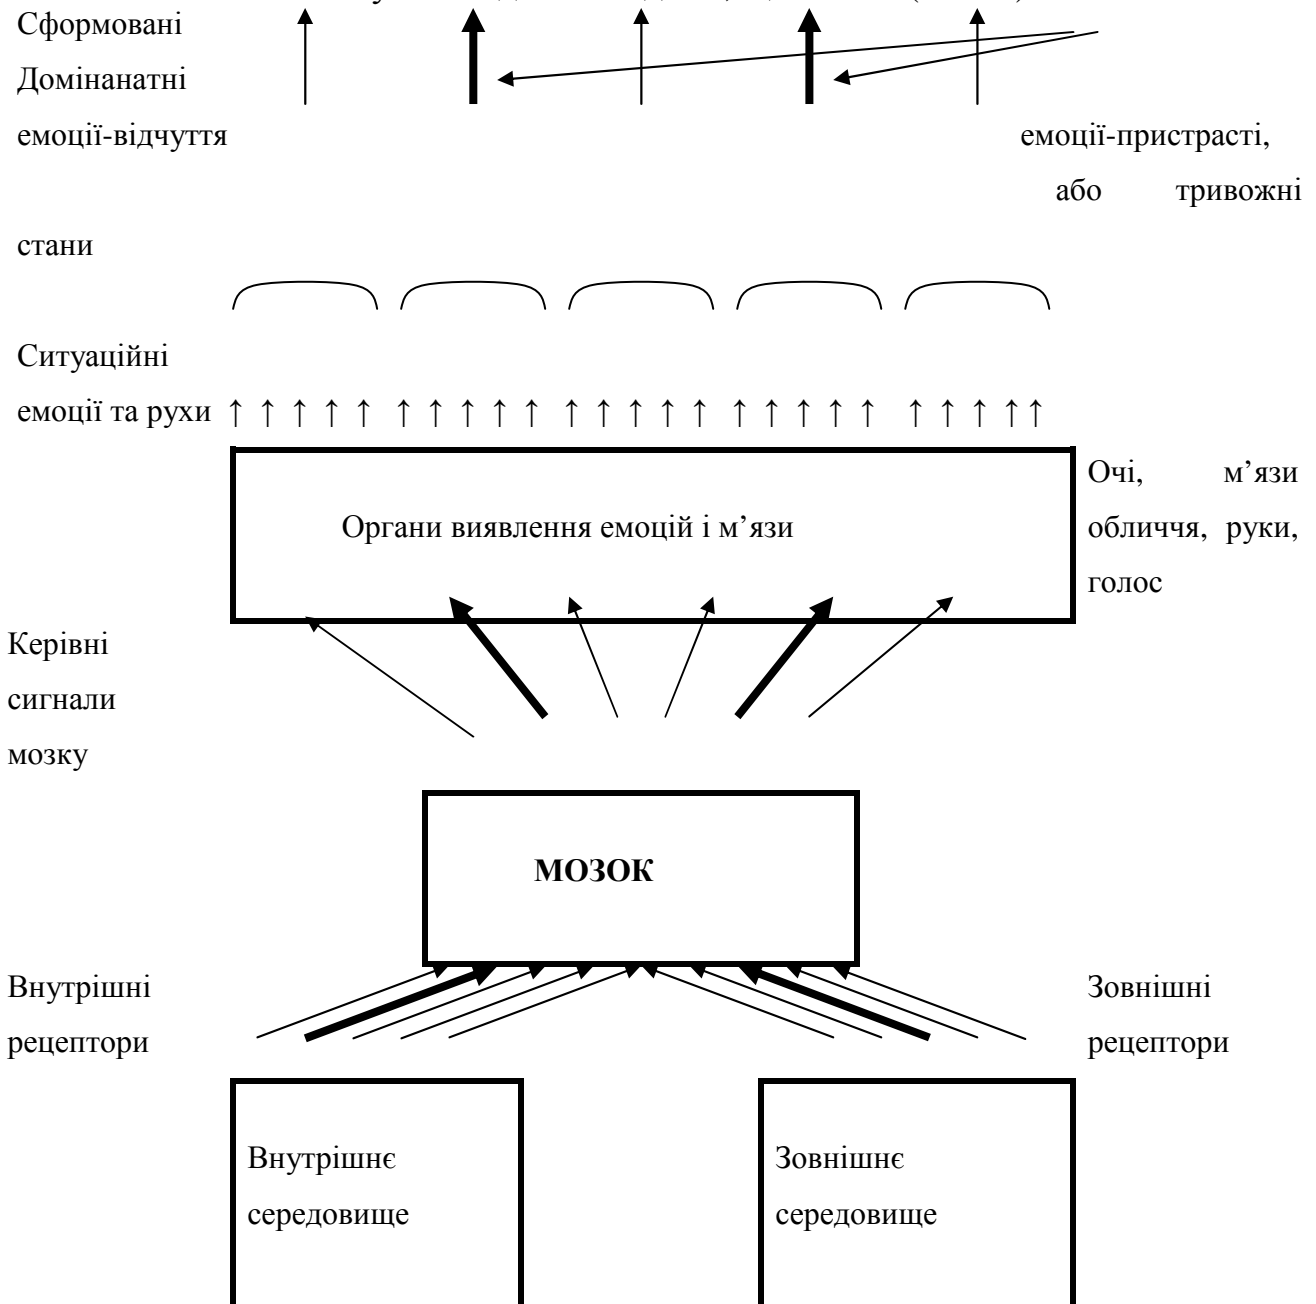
Сформовані

Домінанатні

емоції-відчуття

емоції-пристрасті, або тривожні стани

Ситуаційні

емоції та рухи ↑ ↑ ↑ ↑ ↑ ↑ ↑ ↑ ↑ ↑ ↑ ↑ ↑ ↑ ↑ ↑ ↑ ↑ ↑ ↑ ↑ ↑ ↑ ↑ ↑

Органи виявлення емоцій і м'язи

Очі, м'язи обличчя, руки, голос

Керівні сигнали мозку

МОЗОК

Внутрішні рецептори

Зовнішні рецептори

Внутрішнє середовище

Зовнішнє середовище